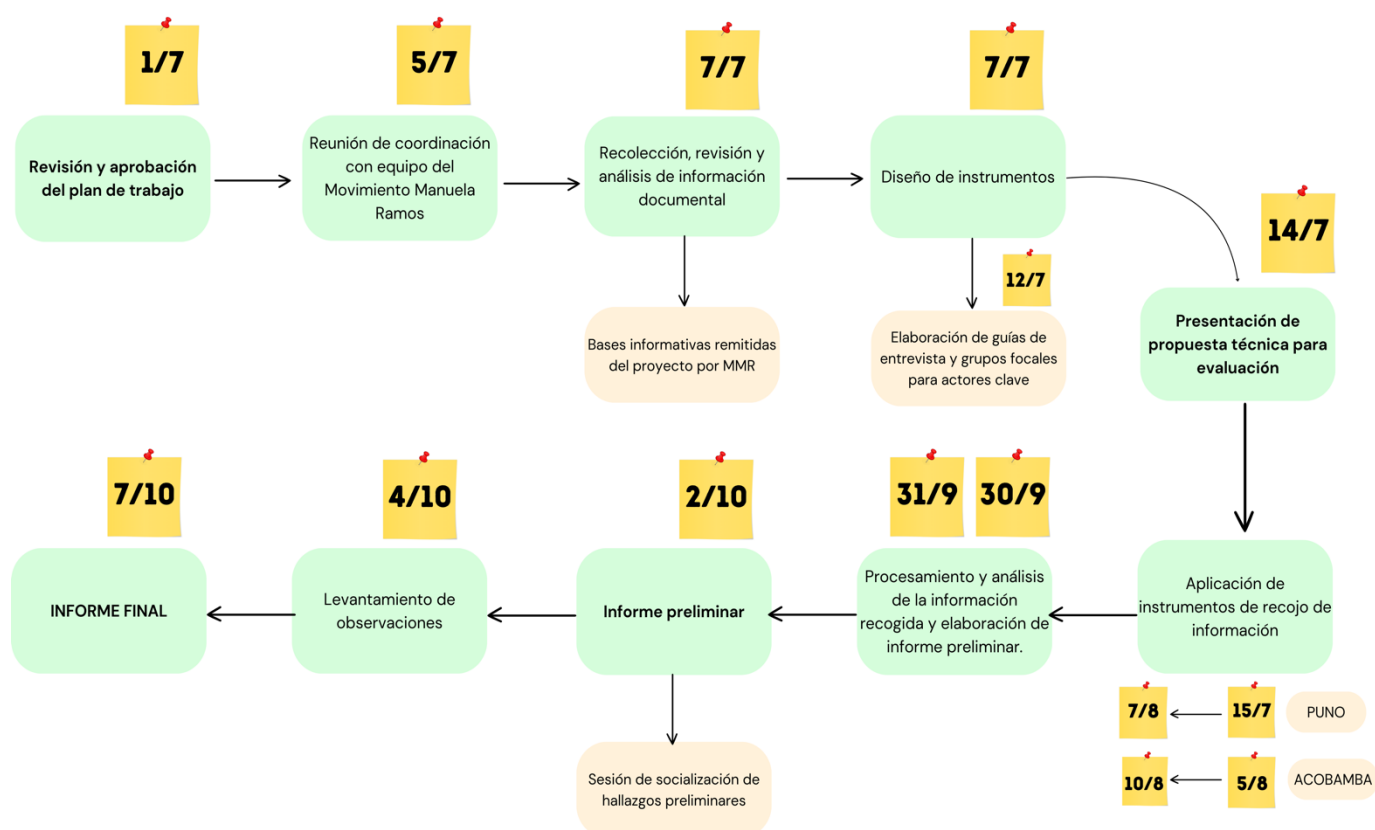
1/7

Revisión y aprobación del plan de trabajo

5/7

Reunión de coordinación con equipo del Movimiento Manuela Ramos

7/7

Recolección, revisión y análisis de información documental

Bases informativas remitidas del proyecto por MMR

7/7

Diseño de instrumentos

12/7

Elaboración de guías de entrevista y grupos focales para actores clave

14/7

Presentación de propuesta técnica para evaluación

Aplicación de instrumentos de recojo de información

7/8

15/7

PUNO

10/8

5/8

ACOBAMBA

31/9

30/9

Procesamiento y análisis de la información recogida y elaboración de informe preliminar.

2/10

Informe preliminar

Sesión de socialización de hallazgos preliminares

4/10

Levantamiento de observaciones

7/10

INFORME FINAL